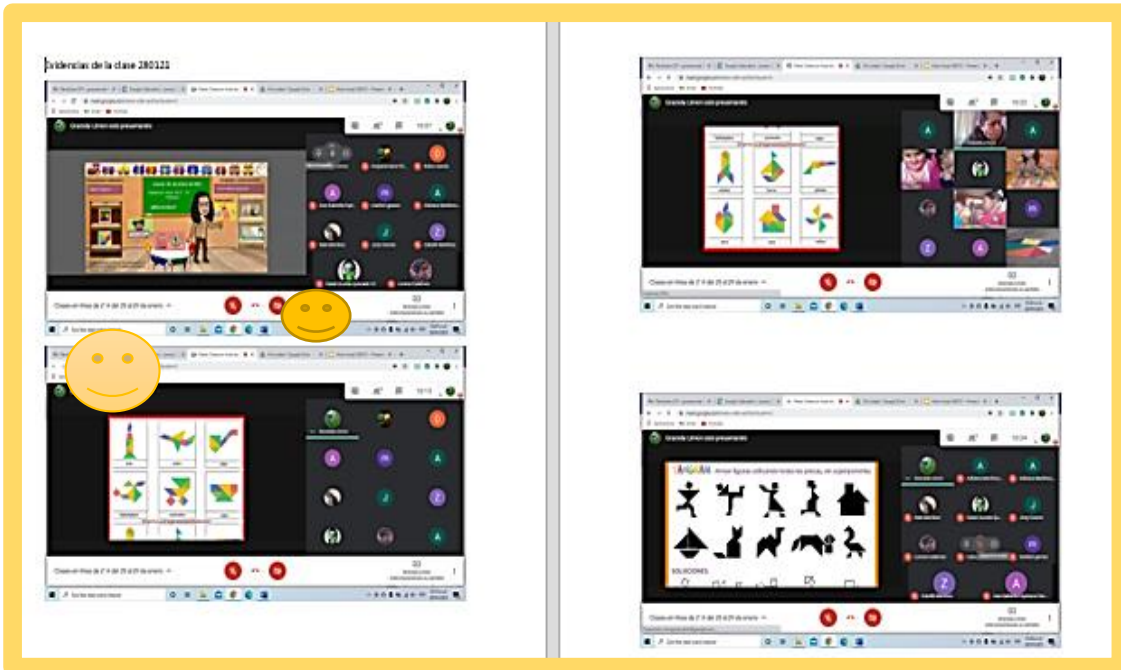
Evidencias de la clase 280121

Grande Limon está presentando

Clase en línea de 2° A del 25 al 29 de enero

Grande Limon está presentando

Clase en línea de 2° A del 25 al 29 de enero

Grande Limon está presentando

Clase en línea de 2° A del 25 al 29 de enero

Grande Limon está presentando

TANGRAM Arma figuras utilizando todas las piezas, sin superponerlas.

SOLUCIONES

Clase en línea de 2° A del 25 al 29 de enero